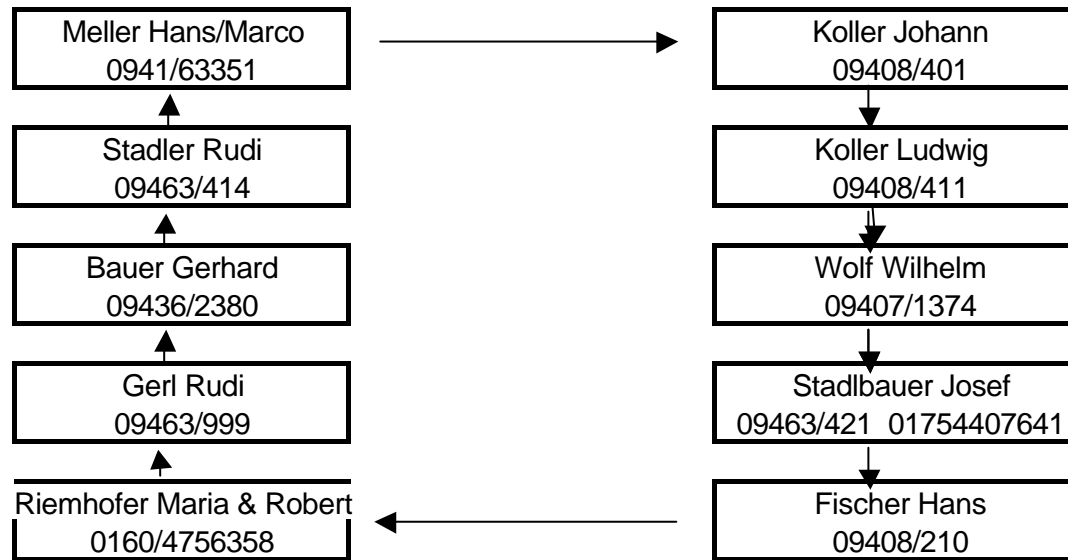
Meller Hans/Marco
0941/63351

Koller Johann
09408/401

Koller Ludwig
09408/411

Wolf Wilhelm
09407/1374

Stadlbauer Josef
09463/421 01754407641

Fischer Hans
09408/210

Riemhofer Maria & Robert
0160/4756358

Gerl Rudi
09463/999

Bauer Gerhard
09436/2380

Stadler Rudi
09463/414